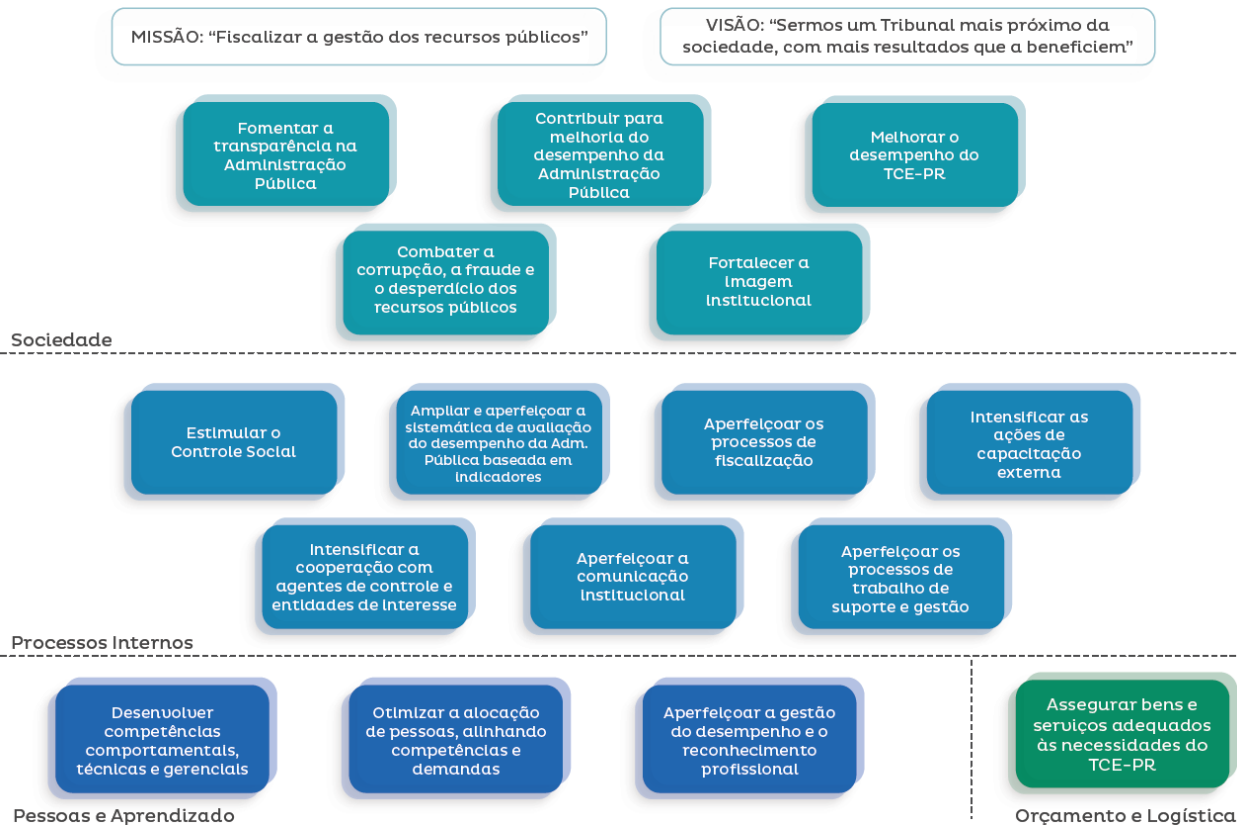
MISSÃO: “Fiscalizar a gestão dos recursos públicos”

VISÃO: “Sermos um Tribunal mais próximo da sociedade, com mais resultados que a beneficiem”

Fomentar a transparência na Administração Pública

Contribuir para melhoria do desempenho da Administração Pública

Melhorar o desempenho do TCE-PR

Combater a corrupção, a fraude e o desperdício dos recursos públicos

Fortalecer a imagem institucional

Sociedade

Estimular o Controle Social

Ampliar e aperfeiçoar a sistemática de avaliação do desempenho da Adm. Pública baseada em indicadores

Aperfeiçoar os processos de fiscalização

Intensificar as ações de capacitação externa

Intensificar a cooperação com agentes de controle e entidades de interesse

Aperfeiçoar a comunicação institucional

Aperfeiçoar os processos de trabalho de suporte e gestão

Processos Internos

Desenvolver competências comportamentais, técnicas e gerenciais

Otimizar a alocação de pessoas, alinhando competências e demandas

Aperfeiçoar a gestão do desempenho e o reconhecimento profissional

Assegurar bens e serviços adequados às necessidades do TCE-PR

Pessoas e Aprendizado

Orçamento e Logística